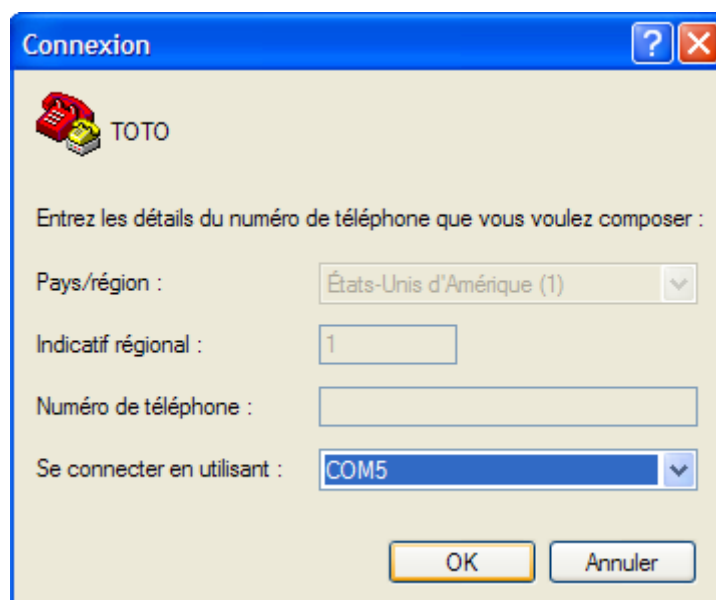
Connexion

?

TOTO

Entrez les détails du numéro de téléphone que vous voulez composer :

Pays/région :
États-Unis d'Amérique (1)

Indicatif régional :
1

Numéro de téléphone :

Se connecter en utilisant :
COM5

OK
Annuler